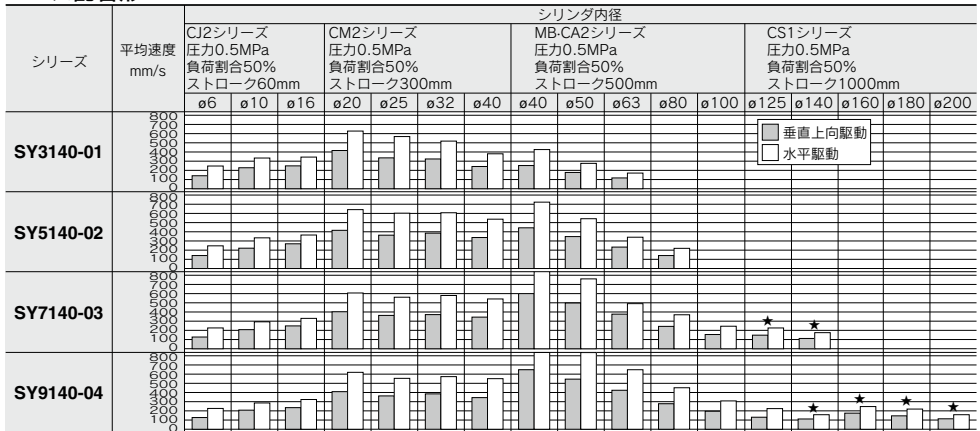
| シリーズ | 平均速度 mm/s | シリンダ内径 | | | | | | | | | | | | | | | | |
|---|---|---|---|---|---|---|---|---|---|---|---|---|---|---|---|---|---|---|
| | | CJ2シリーズ 圧力0.5MPa 負荷割合50% ストローク60mm | | | CM2シリーズ 圧力0.5MPa 負荷割合50% ストローク300mm | | | | MB·CA2シリーズ 圧力0.5MPa 負荷割合50% ストローク500mm | | | | | CS1シリーズ 圧力0.5MPa 負荷割合50% ストローク1000mm | | | | |
| | | ø6 | ø10 | ø16 | ø20 | ø25 | ø32 | ø40 | ø40 | ø50 | ø63 | ø80 | ø100 | ø125 | ø140 | ø160 | ø180 | ø200 |
| SY3140-01 | 800 700 600 500 400 300 200 100 0 | | | | | | | | | | | | | | | | | |
| SY5140-02 | 800 700 600 500 400 300 200 100 0 | | | | | | | | | | | | | | | | | |
| SY7140-03 | 800 700 600 500 400 300 200 100 0 | | | | | | | | | | | | | ★ | ★ | | | |
| SY9140-04 | 800 700 600 500 400 300 200 100 0 | | | | | | | | | | | | | | ★ | ★ | ★ | ★ |

垂直上向駆動
水平駆動